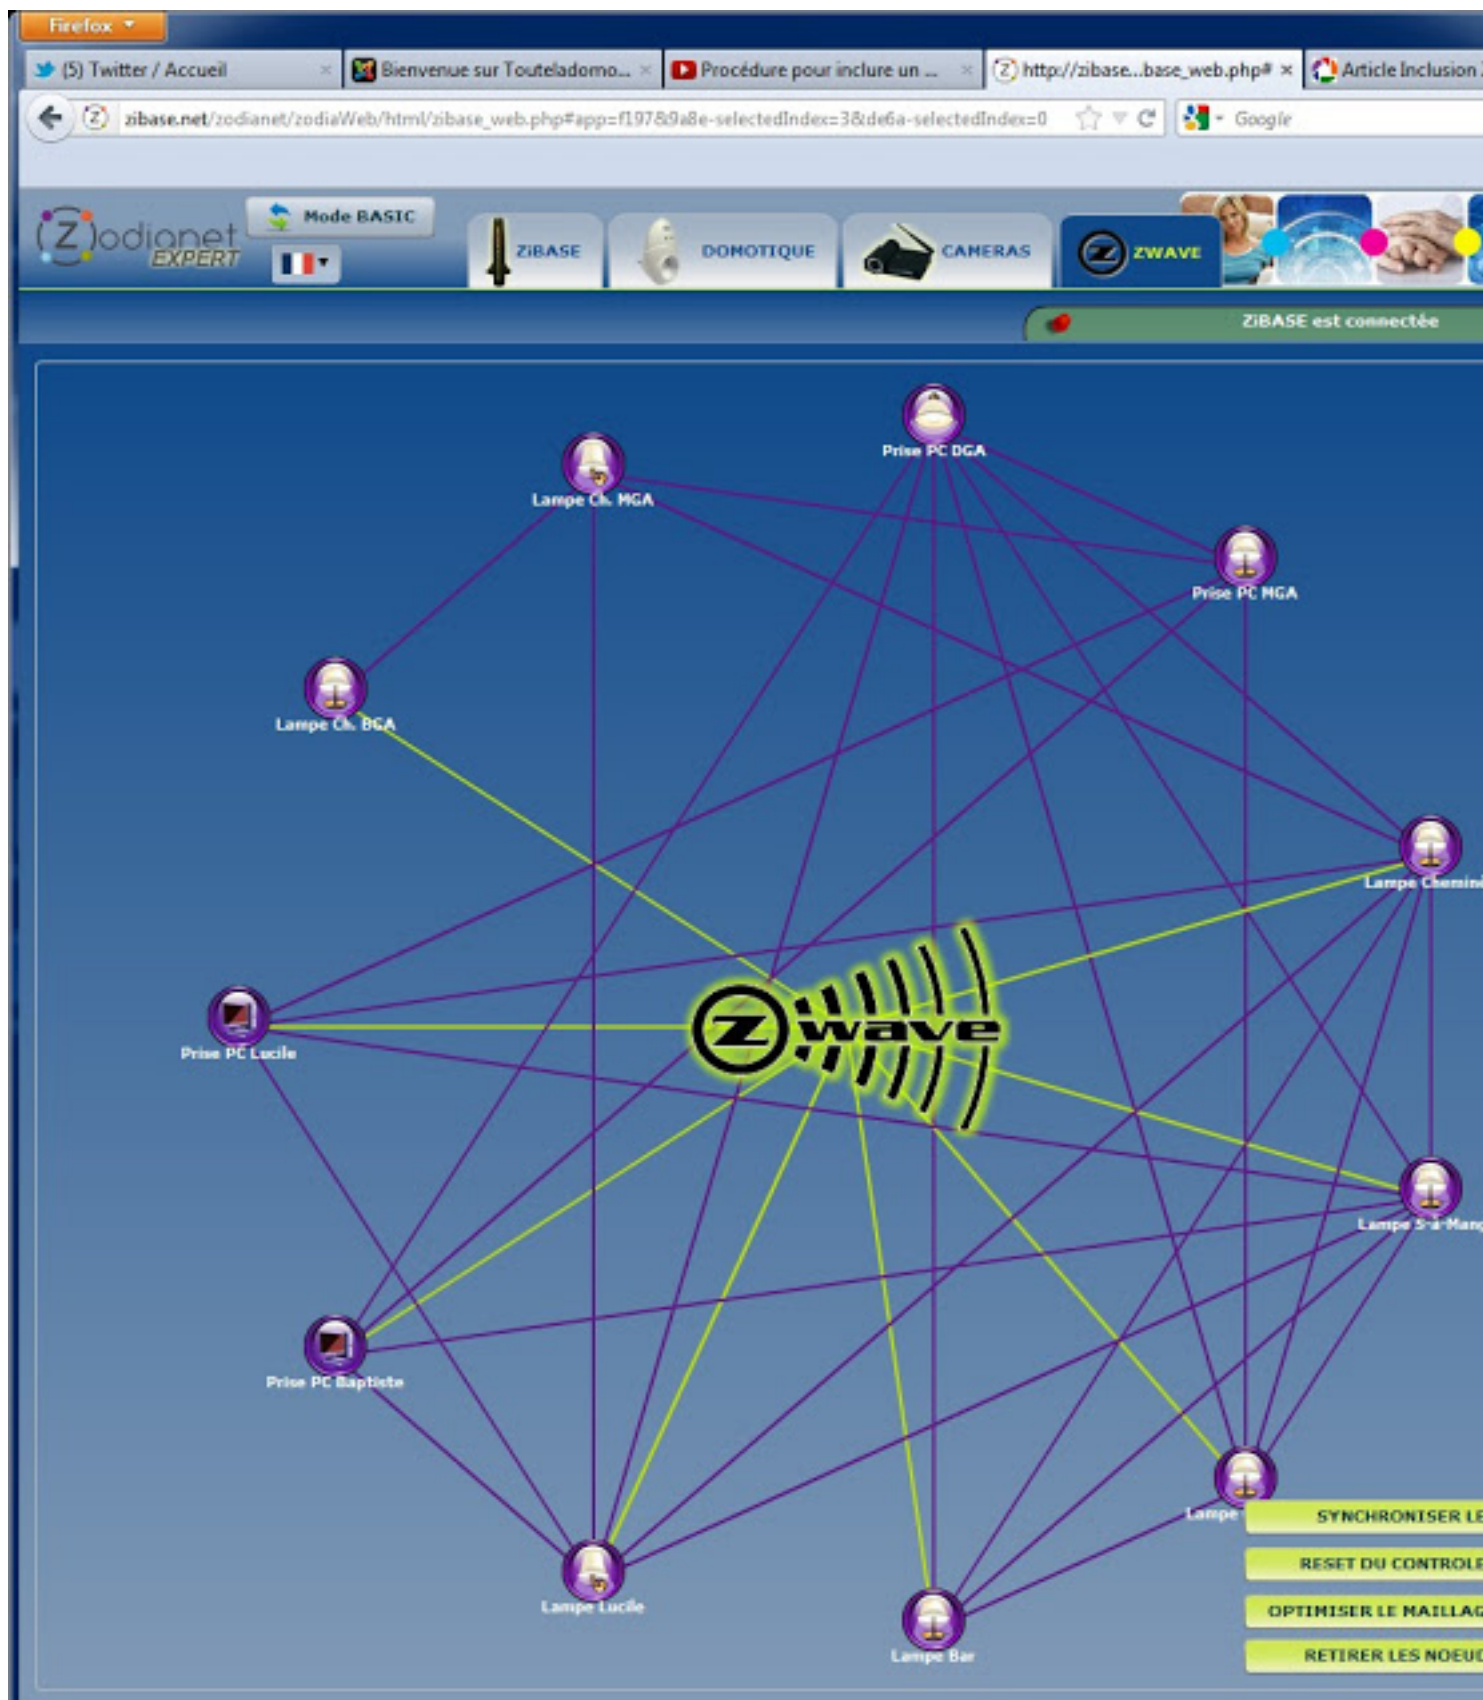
Firefox

(5) Twitter / Accueil
Bienvenue sur Touteladomo...
Procédure pour inclure un ...
http://zibase...base_web.php#
Article Inclusion

zibase.net/zodianet/zodiaWeb/html/zibase_web.php#app=f197&9a8e-selectedIndex=3&de6a-selectedIndex=0

Google

Zodianet EXPERT

Mode BASIC

ZiBASE
DOMOTIQUE
CAMERAS
ZWAVE

ZiBASE est connectée

Prise PC DGA
Lampe Ch. MGA
Prise PC MGA
Lampe Ch. BGA
Lampe Chemin
Prise PC Lucile
zwave
Lampe S-à-Man
Prise PC Baptiste
Lampe
Lampe Lucile
Lampe Bar

SYNCHRONISER LE
RESET DU CONTROLE
OPTIMISER LE MAILLAG
RETIRER LES NOEUD